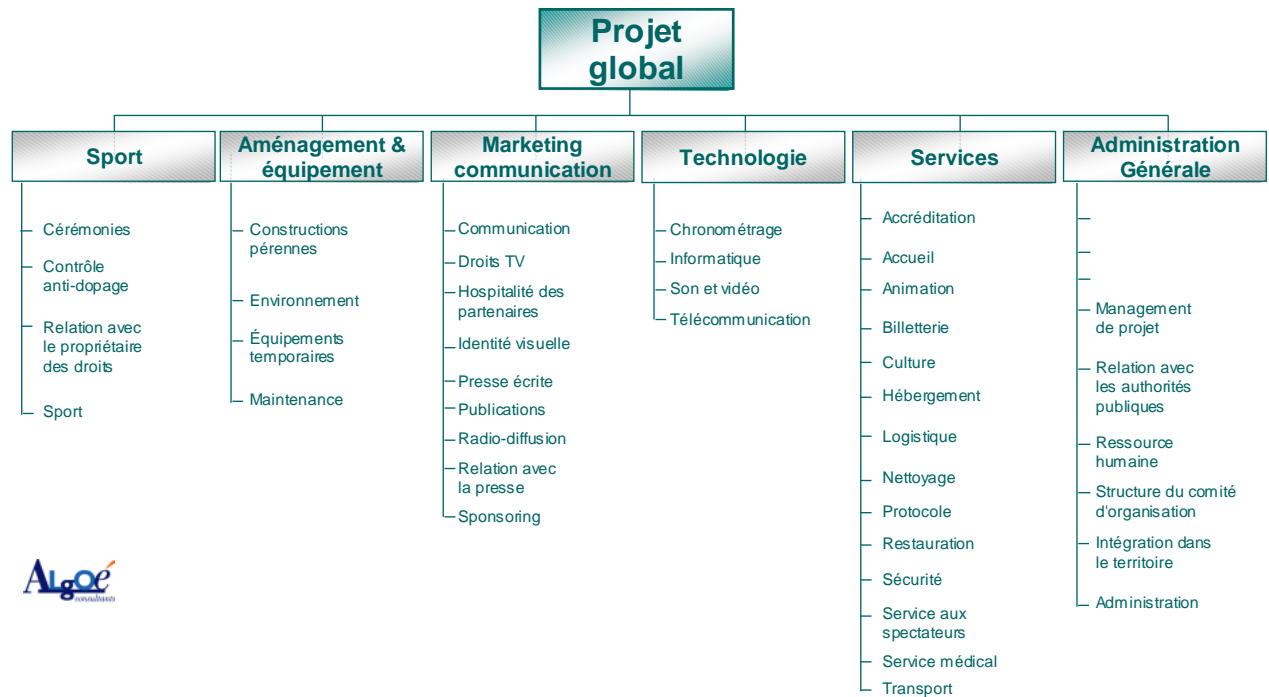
Projet global

Sport

Cérémonies

Contrôle anti-dopage

Relation avec le propriétaire des droits

Sport

Aménagement & équipement

Constructions pérennes

Environnement

Équipements temporaires

Maintenance

Marketing communication

Communication

Droits TV

Hospitalité des partenaires

Identité visuelle

Presse écrite

Publications

Radio-diffusion

Relation avec la presse

Sponsoring

Technologie

Chronométrage

Informatique

Son et vidéo

Télécommunication

Services

Accréditation

Accueil

Animation

Billetterie

Culture

Hébergement

Logistique

Nettoyage

Protocole

Restauration

Sécurité

Service aux spectateurs

Service médical

Transport

Administration Générale

Management de projet

Relation avec les autorités publiques

Ressource humaine

Structure du comité d'organisation

Intégration dans le territoire

Administration

ALGOÉ consultants